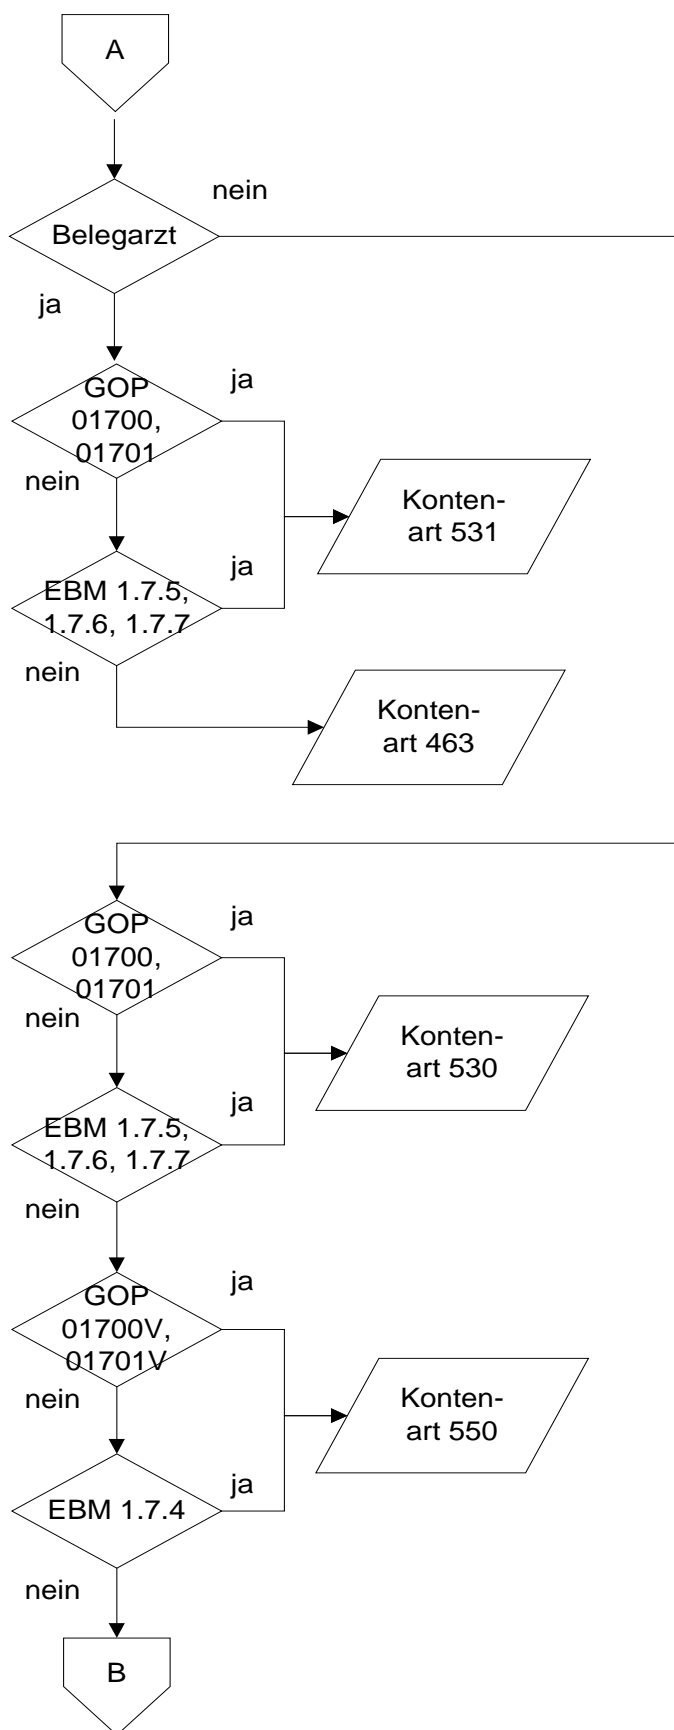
A

nein

Belegarzt

ja

ja

GOP 01700, 01701

nein

Konten-art 531

ja

EBM 1.7.5, 1.7.6, 1.7.7

nein

Konten-art 463

ja

GOP 01700, 01701

nein

Konten-art 530

ja

EBM 1.7.5, 1.7.6, 1.7.7

nein

ja

GOP 01700V, 01701V

nein

Konten-art 550

ja

EBM 1.7.4

nein

B